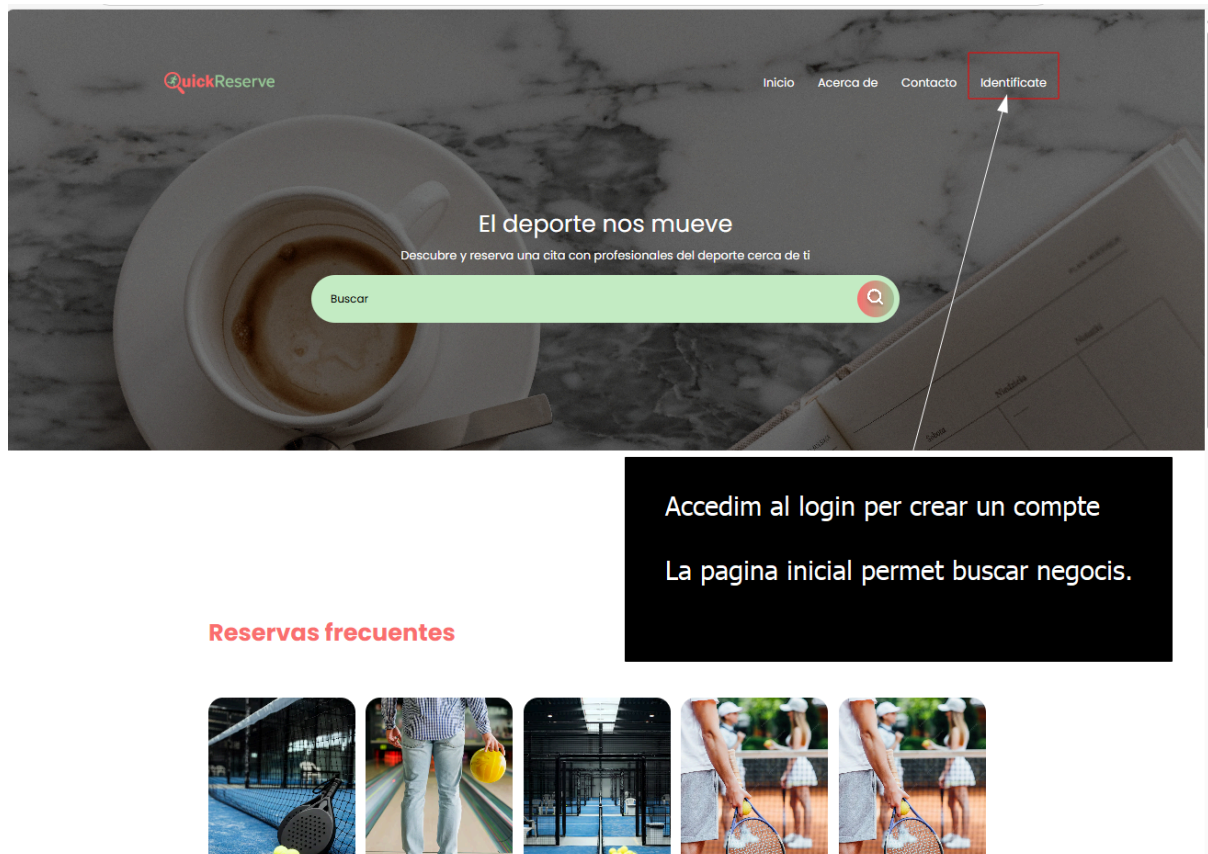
QuickReserve

Inicio Acerca de Contacto Identificate

El deporte nos mueve

Descubre y reserva una cita con profesionales del deporte cerca de ti

Buscar

Accedim al login per crear un compte

La pagina inicial permet buscar negocis.

Reservas frecuentes